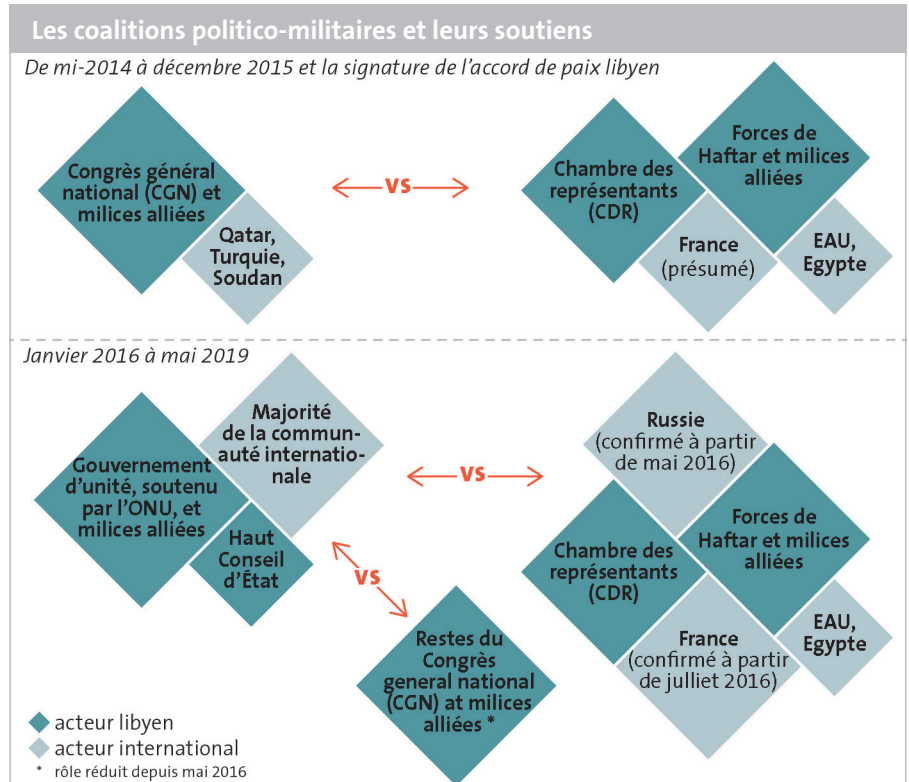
Les coalitions politico-militaires et leurs soutiens

De mi-2014 à décembre 2015 et la signature de l'accord de paix libyen

Congrès général national (CGN) et milices alliées

Qatar, Turquie, Soudan

VS

Chambre des représentants (CDR)

Forces de Haftar et milices alliées

France (présumé)

EAU, Egypte

Janvier 2016 à mai 2019

Gouvernement d'unité, soutenu par l'ONU, et milices alliées

Majorité de la communauté internationale

Haut Conseil d'État

VS

Russie (confirmé à partir de mai 2016)

Chambre des représentants (CDR)

Forces de Haftar et milices alliées

France (confirmé à partir de julliet 2016)

EAU, Egypte

VS

Restes du Congrès general national (CGN) at milices alliées *

acteur libyen

acteur international

* rôle réduit depuis mai 2016